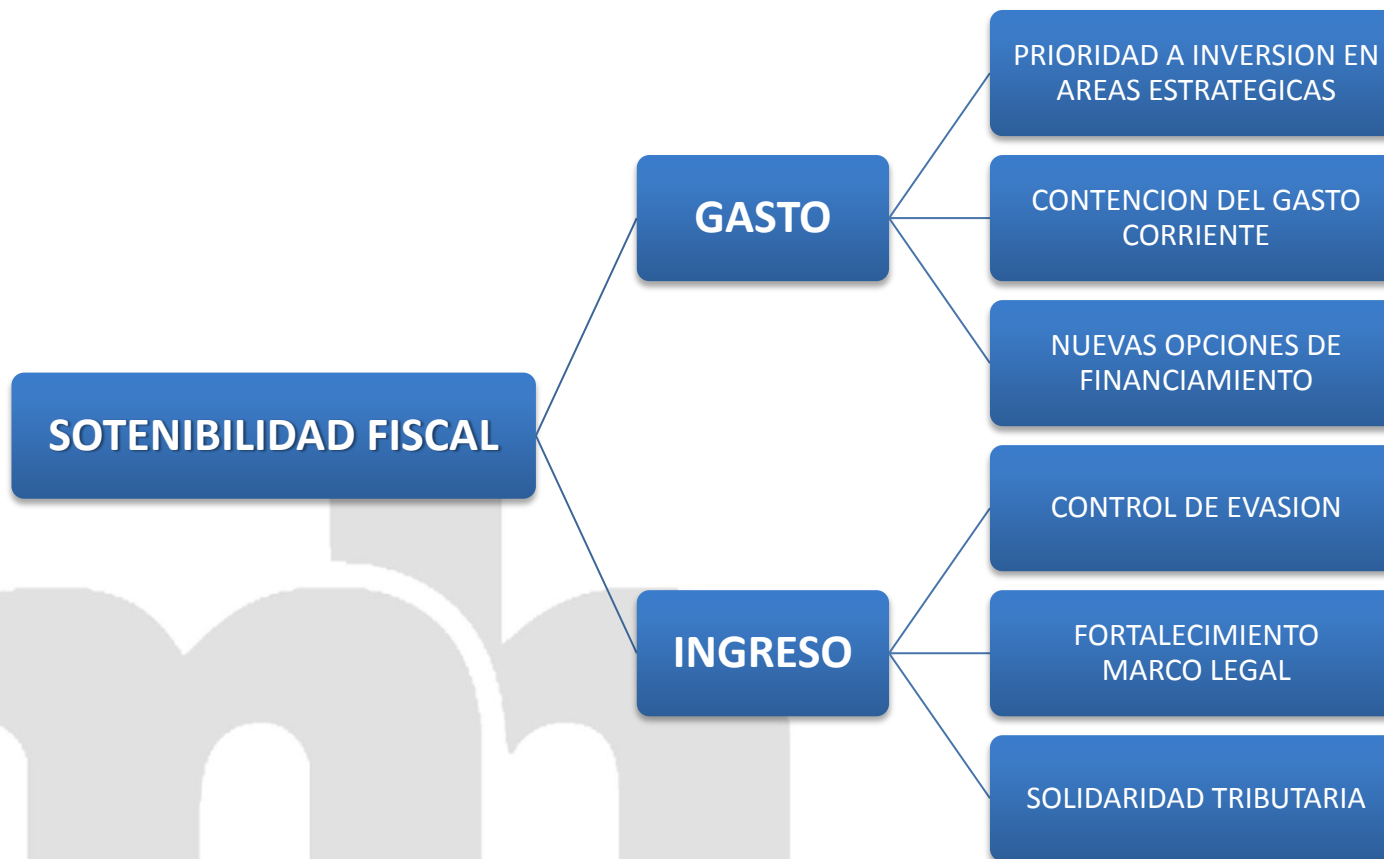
SOTENIBILIDAD FISCAL

GASTO

PRIORIDAD A INVERSION EN AREAS ESTRATEGICAS

CONTENCION DEL GASTO CORRIENTE

NUEVAS OPCIONES DE FINANCIAMIENTO

INGRESO

CONTROL DE EVASION

FORTALECIMIENTO MARCO LEGAL

SOLIDARIDAD TRIBUTARIA